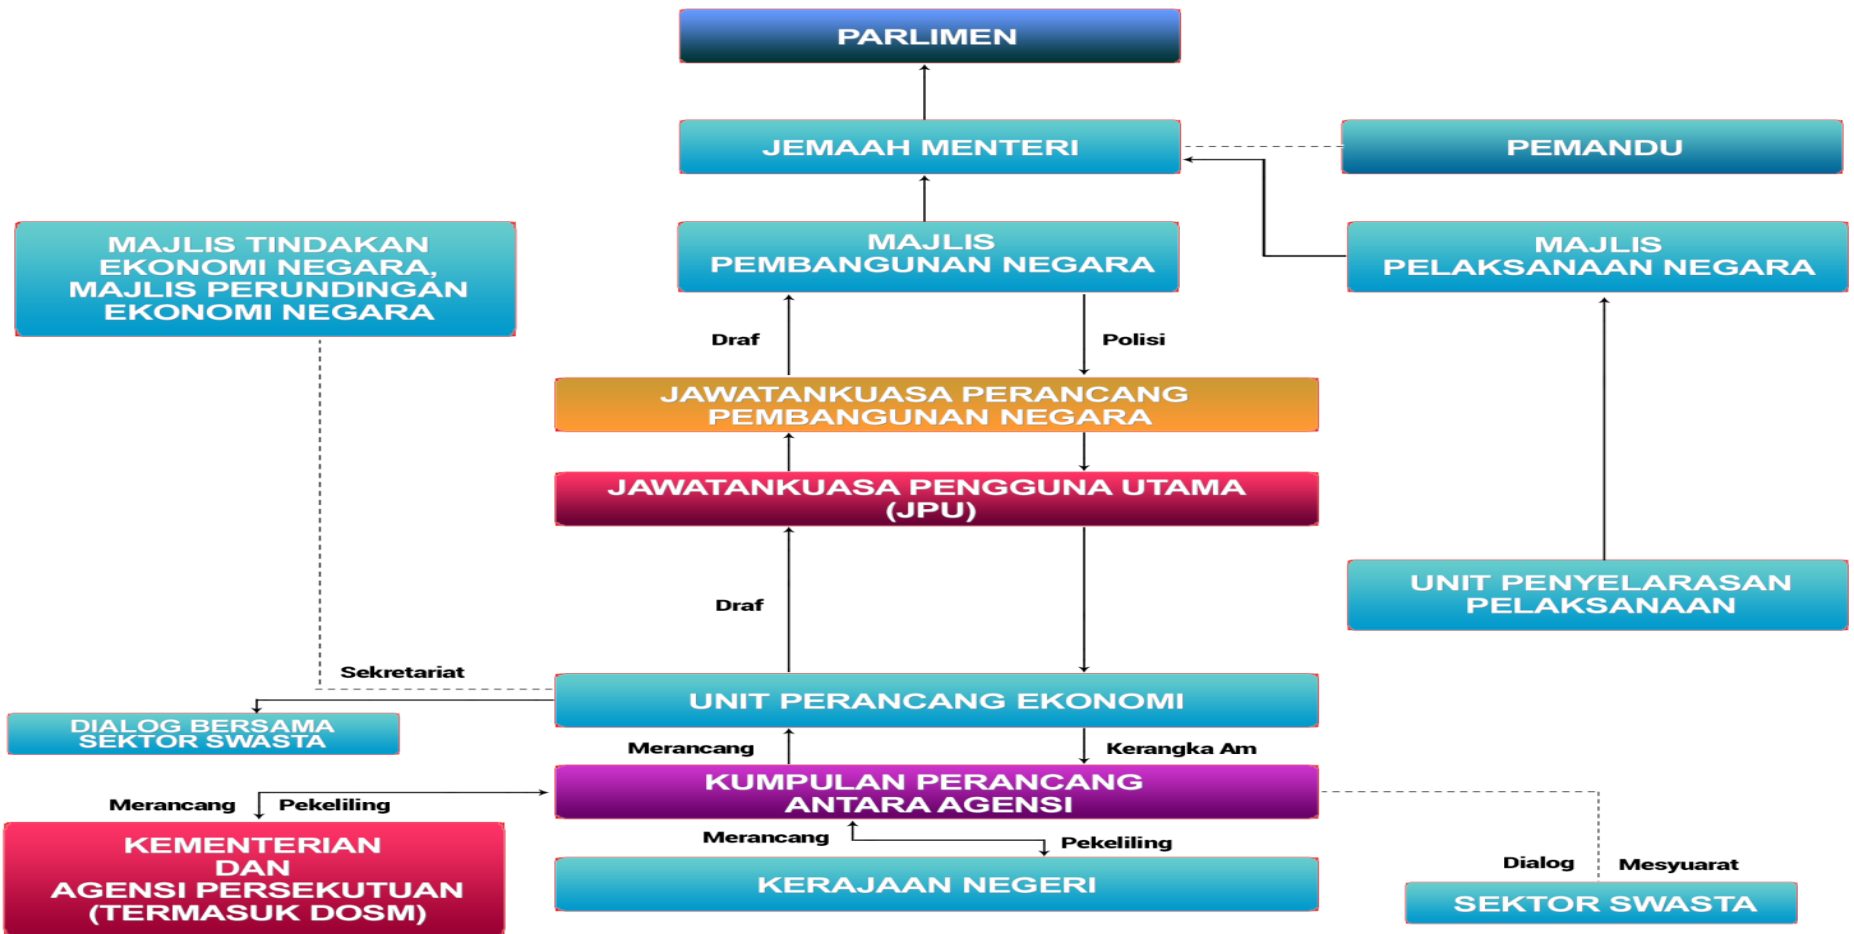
PARLIMEN

JEMAAH MENTERI

PEMANDU

MAJLIS TINDAKAN EKONOMI NEGARA, MAJLIS PERUNDINGAN EKONOMI NEGARA

MAJLIS PEMBANGUNAN NEGARA

MAJLIS PELAKSANAAN NEGARA

Draf

Polisi

JAWATANKUASA PERANCANG PEMBANGUNAN NEGARA

JAWATANKUASA PENGGUNA UTAMA (JPU)

Draf

UNIT PENYELARASAN PELAKSANAAN

Sekretariat

UNIT PERANCANG EKONOMI

DIALOG BERSAMA SEKTOR SWASTA

Merancang

Kerangka Am

KUMPULAN PERANCANG ANTARA AGENSI

Merancang

Pekeliling

KEMENTERIAN DAN AGENSI PERSEKUTUAN (TERMASUK DOSM)

Merancang

Pekeliling

KERAJAAN NEGERI

Dialog

Mesyuarat

SEKTOR SWASTA